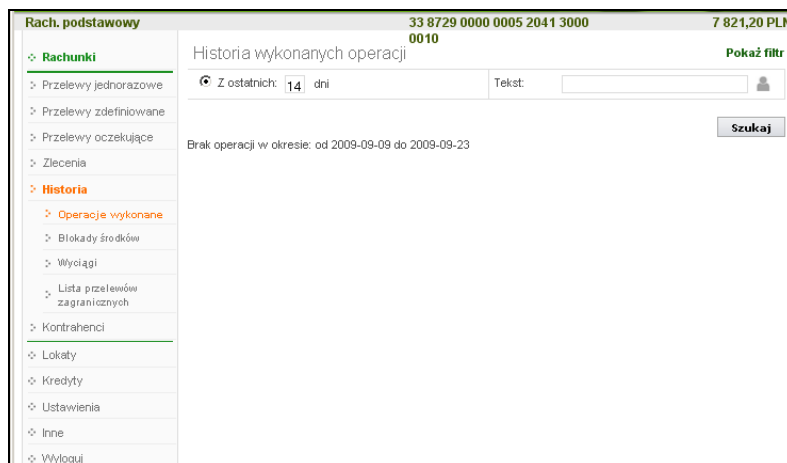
Rach. podstawowy 33 8729 0000 0005 2041 3000 0010 7 821,20 PLN

Rachunki
Przelewy jednorazowe
Przelewy zdefiniowane
Przelewy oczekujące
Zlecenia
Historia
Operacje wykonane
Blokady środków
Wyciągi
Lista przelewów zagranicznych
Kontrahenci
Lokaty
Kredyty
Ustawienia
Inne
Wyloguj

Historia wykonanych operacji

Pokaż filtr

Z ostatnich: 14 dni

Tekst:

Szukaj

Brak operacji w okresie: od 2009-09-09 do 2009-09-23